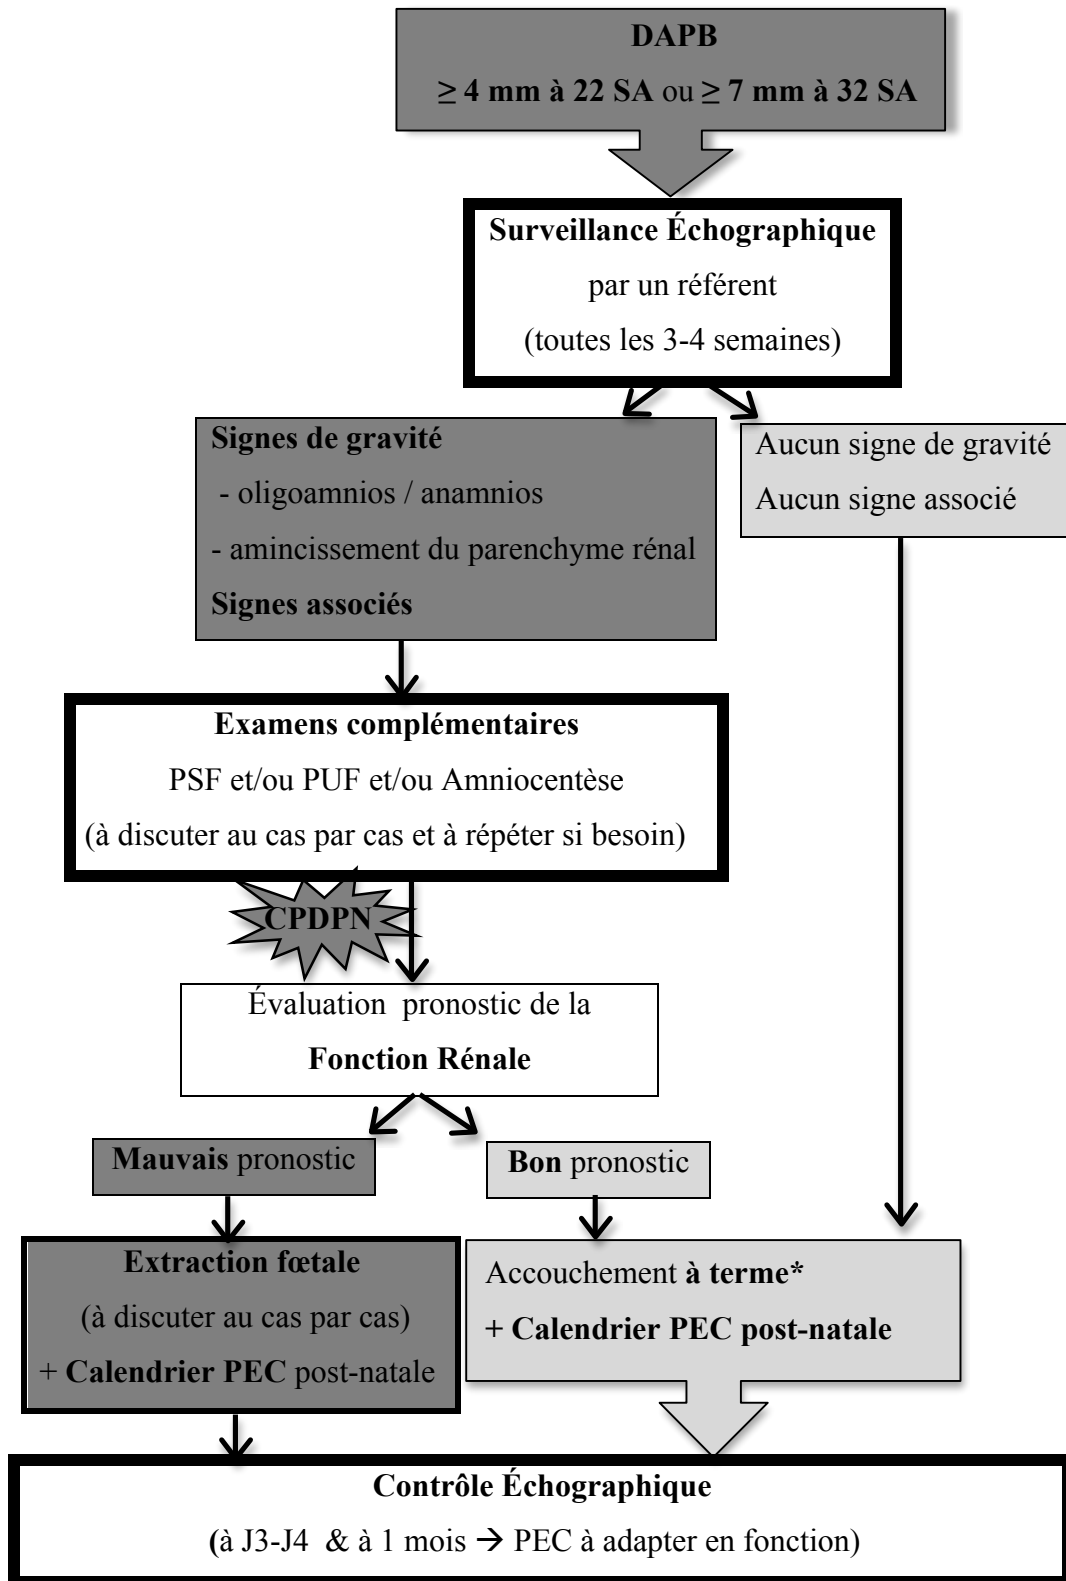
DAPB

≥ 4 mm à 22 SA ou ≥ 7 mm à 32 SA

Surveillance Échographique

par un référent

(toutes les 3-4 semaines)

Signes de gravité

- oligoamnios / anamnios

- amincissement du parenchyme rénal

Signes associés

Aucun signe de gravité

Aucun signe associé

Examens complémentaires

PSF et/ou PUF et/ou Amniocentèse

(à discuter au cas par cas et à répéter si besoin)

CPDPN

Évaluation pronostic de la

Fonction Rénale

Mauvais pronostic

Bon pronostic

Extraction fœtale

(à discuter au cas par cas)

+ Calendrier PEC post-natale

Accouchement à terme*

+ Calendrier PEC post-natale

Contrôle Échographique

(à J3-J4 & à 1 mois → PEC à adapter en fonction)